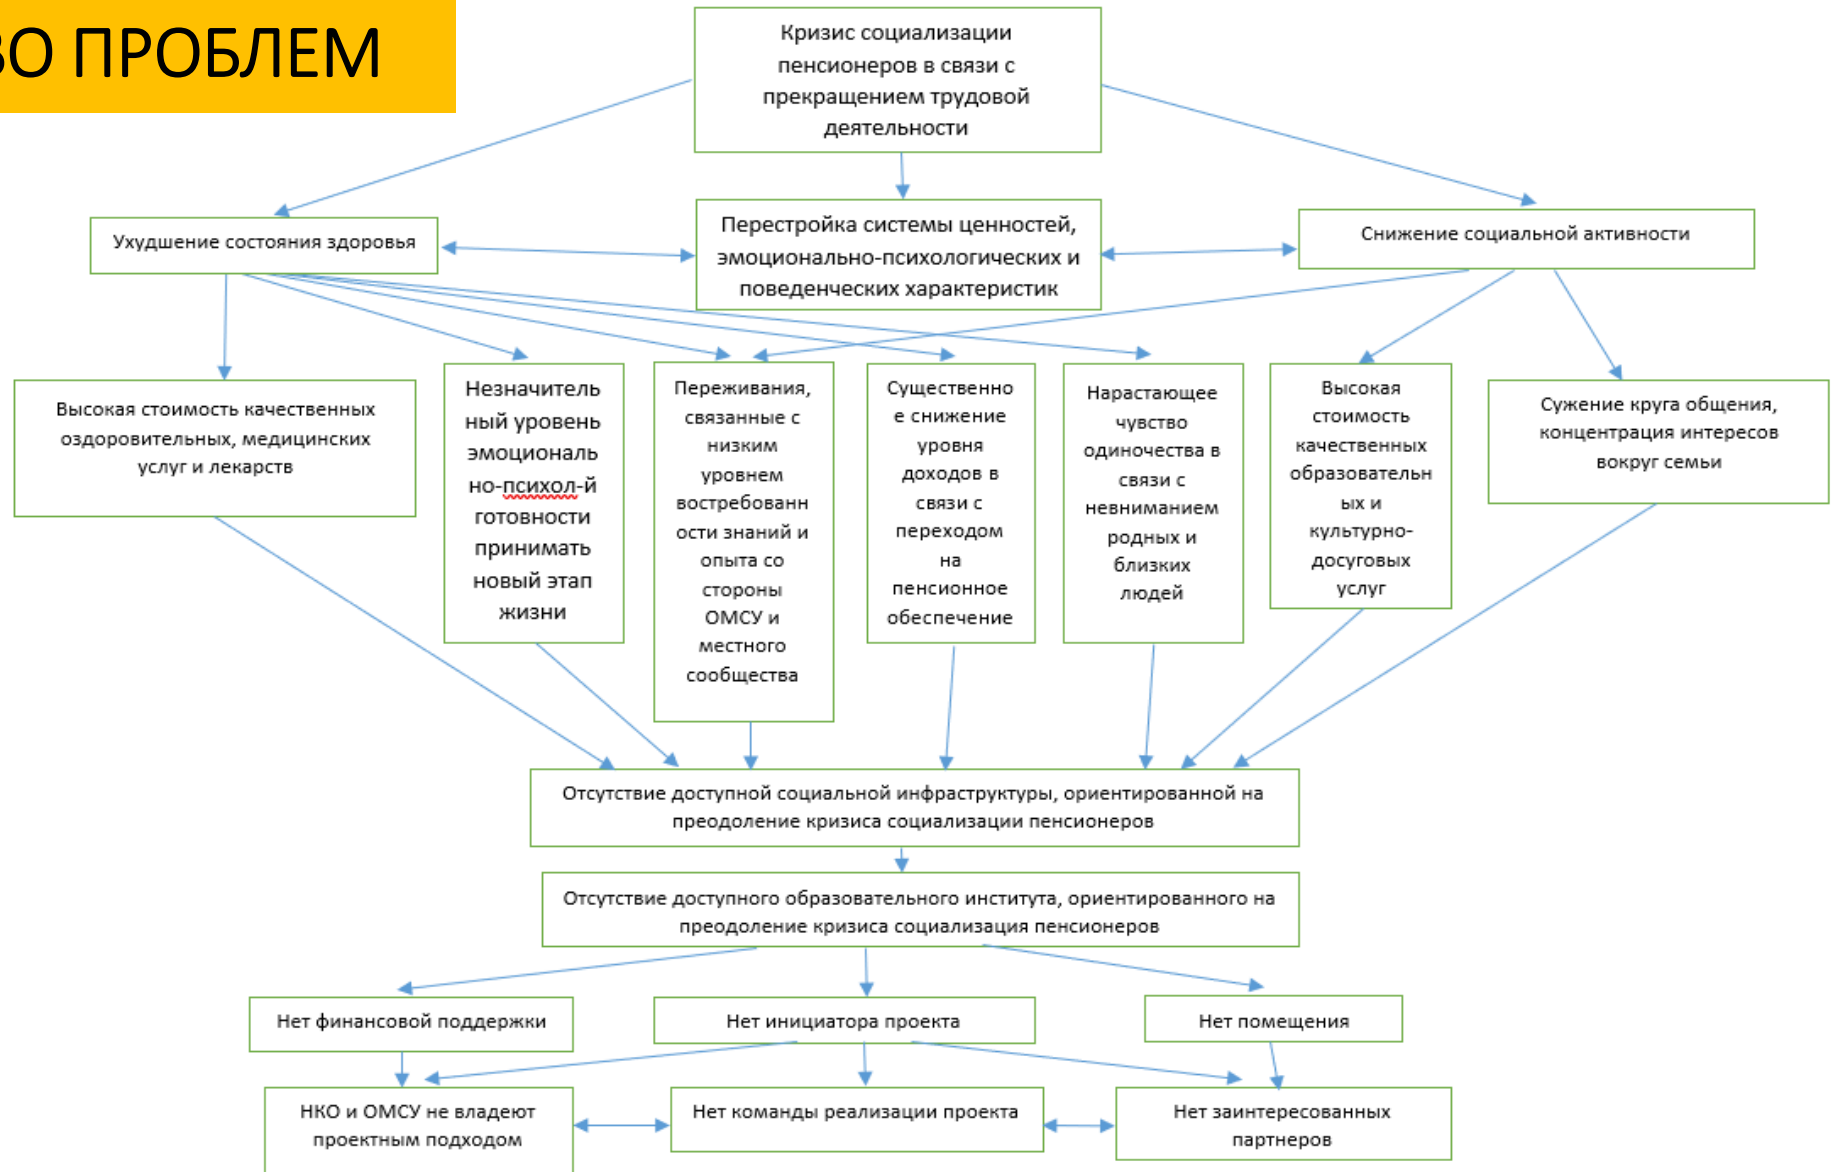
ВО ПРОБЛЕМ

Кризис социализации пенсионеров в связи с прекращением трудовой деятельности

Ухудшение состояния здоровья

Перестройка системы ценностей, эмоционально-психологических и поведенческих характеристик

Снижение социальной активности

Высокая стоимость качественных оздоровительных, медицинских услуг и лекарств

Незначительный уровень эмоционально-психол-й готовности принимать новый этап жизни

Переживания, связанные с низким уровнем востребованности знаний и опыта со стороны ОМСУ и местного сообщества

Существенное снижение уровня доходов в связи с переходом на пенсионное обеспечение

Нарастающее чувство одиночества в связи с невниманием родных и близких людей

Высокая стоимость качественных образовательных и культурно-досуговых услуг

Сужение круга общения, концентрация интересов вокруг семьи

Отсутствие доступной социальной инфраструктуры, ориентированной на преодоление кризиса социализации пенсионеров

Отсутствие доступного образовательного института, ориентированного на преодоление кризиса социализация пенсионеров

Нет финансовой поддержки

Нет инициатора проекта

Нет помещения

НКО и ОМСУ не владеют проектным подходом

Нет команды реализации проекта

Нет заинтересованных партнеров